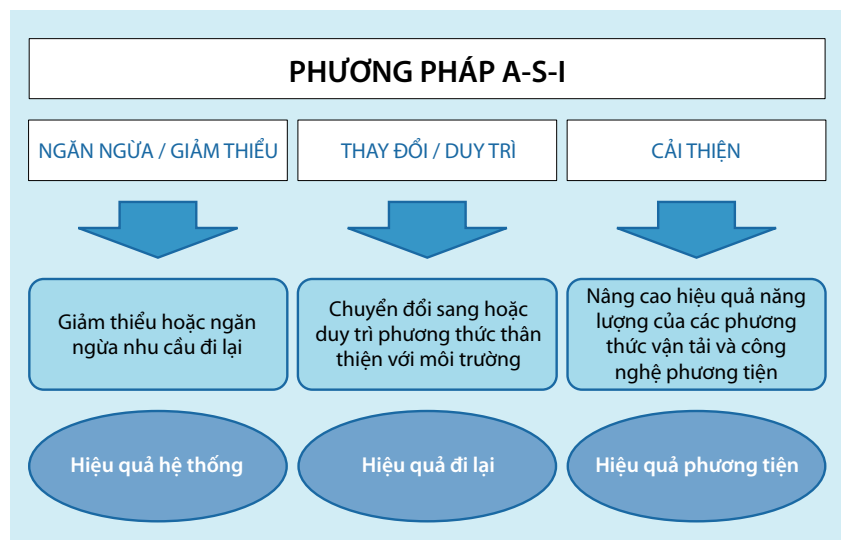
PHƯƠNG PHÁP A-S-I

NGĂN NGỪA / GIẢM THIỂU

THAY ĐỔI / DUY TRÌ

CẢI THIỆN

Giảm thiểu hoặc ngăn ngừa nhu cầu đi lại

Chuyển đổi sang hoặc duy trì phương thức thân thiện với môi trường

Nâng cao hiệu quả năng lượng của các phương thức vận tải và công nghệ phương tiện

Hiệu quả hệ thống

Hiệu quả đi lại

Hiệu quả phương tiện